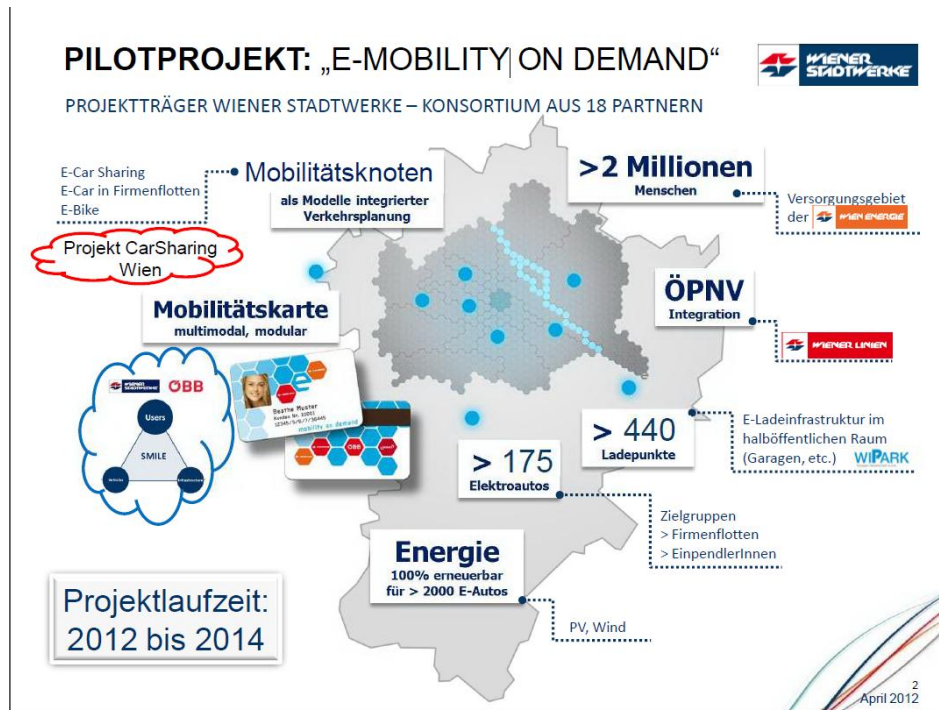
PILOTPROJEKT: „E-MOBILITY ON DEMAND“

WIENER STADTWERKE

PROJEKTTRÄGER WIENER STADTWERKE – KONSORTIUM AUS 18 PARTNERN

E-Car Sharing
E-Car in Firmenflotten
E-Bike

Mobilitätsknoten
als Modelle integrierter Verkehrsplanung

Projekt CarSharing Wien

>2 Millionen
Menschen

Versorgungsgebiet der WIEN ENERGIE

Mobilitätskarte
multimodal, modular

WIENER STADTWERKE ÖBB

Users
SMILE

Beate Muster
mobility on demand

ÖPNV
Integration

WIENER LINIEN

> 440
Ladepunkte

E-Ladeinfrastruktur im halböffentlichen Raum (Garagen, etc.) WIPARK

> 175
Elektroautos

Zielgruppen
> Firmenflotten
> EinpendlerInnen

Energie
100% erneuerbar für > 2000 E-Autos

PV, Wind

Projektlaufzeit:
2012 bis 2014

2
April 2012